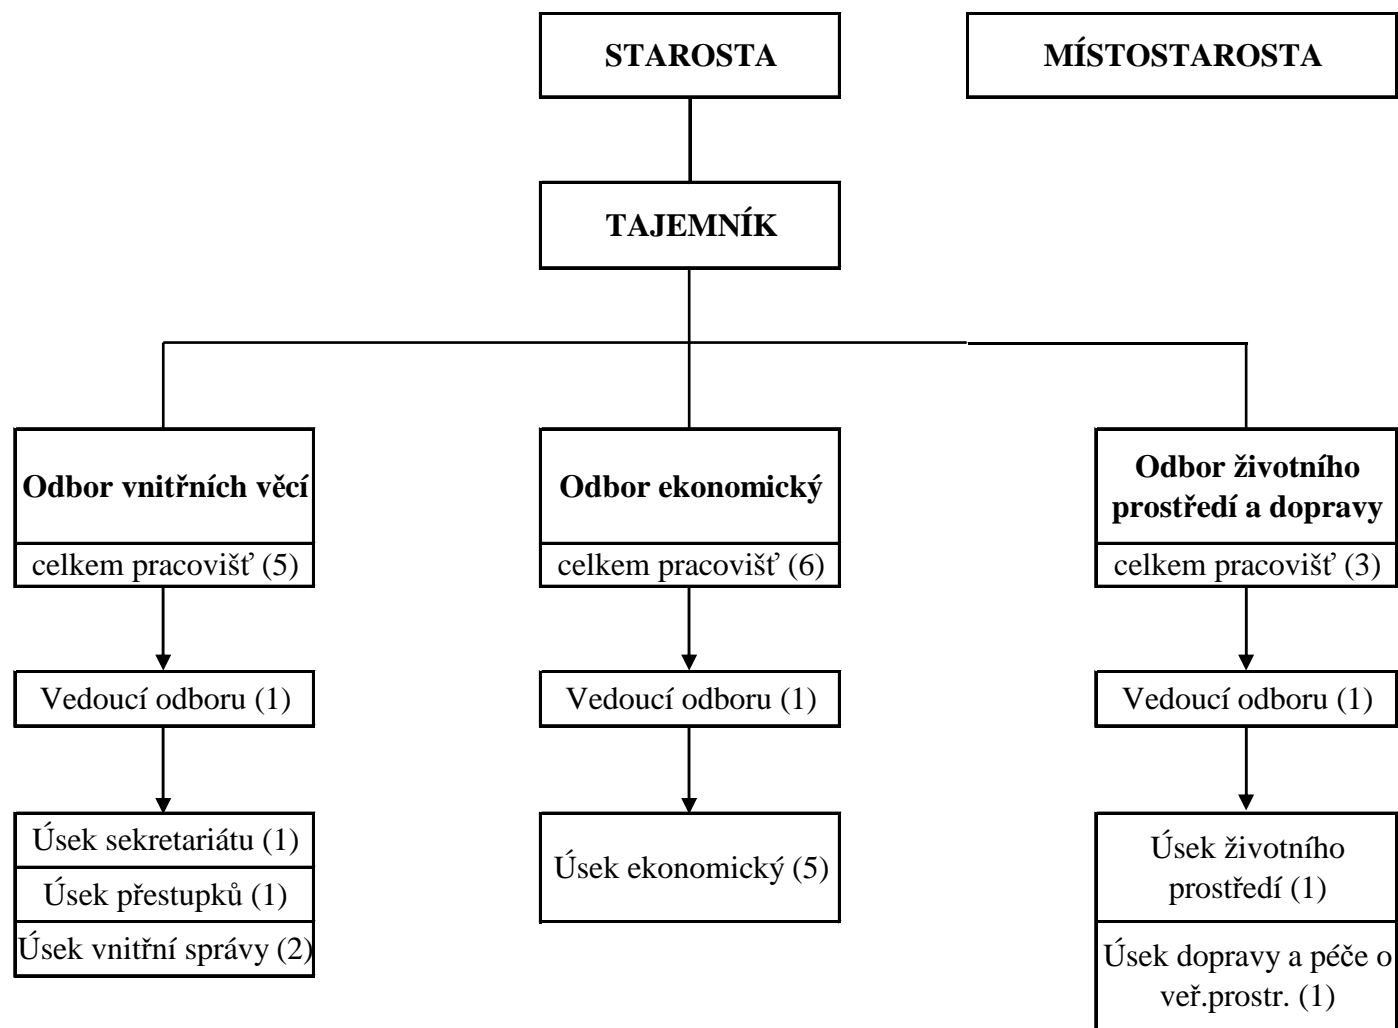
STAROSTA

MÍSTOSTAROSTA

TAJEMNÍK

Odbor vnitřních věcí
celkem pracovišť (5)
Vedoucí odboru (1)
Úsek sekretariátu (1)
Úsek přestupků (1)
Úsek vnitřní správy (2)

Odbor ekonomický
celkem pracovišť (6)
Vedoucí odboru (1)
Úsek ekonomický (5)

Odbor životního prostředí a dopravy
celkem pracovišť (3)
Vedoucí odboru (1)
Úsek životního prostředí (1)
Úsek dopravy a péče o veř.prostr. (1)